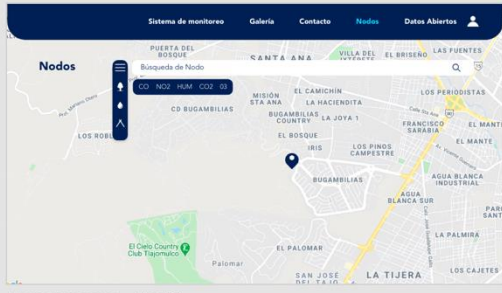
Sistema de monitoreo Galería Contacto Nodos Datos Abiertos

Nodos

Búsqueda de Nodo

CO NO2 HUM CO2 O3

PUERTA DEL BOSQUE
SANTA ANA
VILLA DEL INTERES
EL BRISEÑO
LAS FUENTES
EL CAMICHIN
LOS PERIODISTAS
CD BUGAMBILIAS
MISIÓN STA ANA
LA HACIENDITA
BUGAMBILIAS COUNTRY
LA JOYA 1
FRANCISCO SARABIA
EL MANTE
LOS ROBLES
EL BOSQUE
IRIS
LOS PINOS CAMPESTRE
EL MANTE
BUGAMBILIAS
AGUA BLANCA INDUSTRIAL
AGUA BLANCA SUR
LA PALMIRA
El Cielo Country Club Tlajomulco
EL PALOMAR
Palomar
SAN JOSÉ DEL TAJO
LA TIJERA
LOS CAJETES